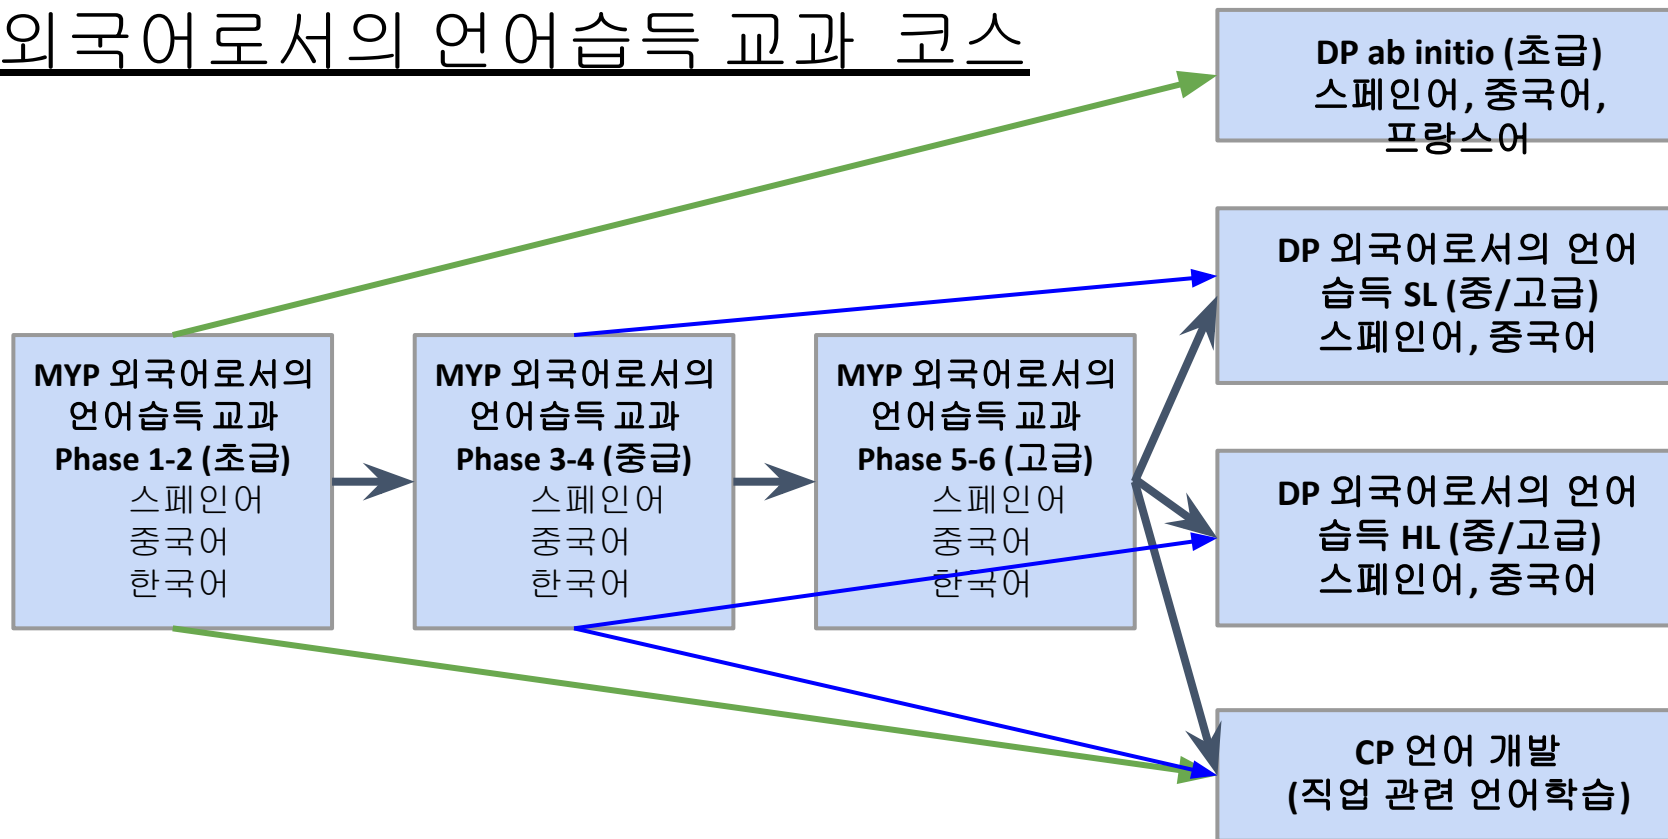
외국어로서의 언어습득 교과 코스

DP ab initio (초급)
스페인어, 중국어,
프랑스어

DP 외국어로서의 언어
습득 SL (중/고급)
스페인어, 중국어

MYP 외국어로서의
언어습득 교과
Phase 1-2 (초급)
스페인어
중국어
한국어

MYP 외국어로서의
언어습득 교과
Phase 3-4 (중급)
스페인어
중국어
한국어

MYP 외국어로서의
언어습득 교과
Phase 5-6 (고급)
스페인어
중국어
한국어

DP 외국어로서의 언어
습득 HL (중/고급)
스페인어, 중국어

CP 언어 개발
(직업 관련 언어학습)